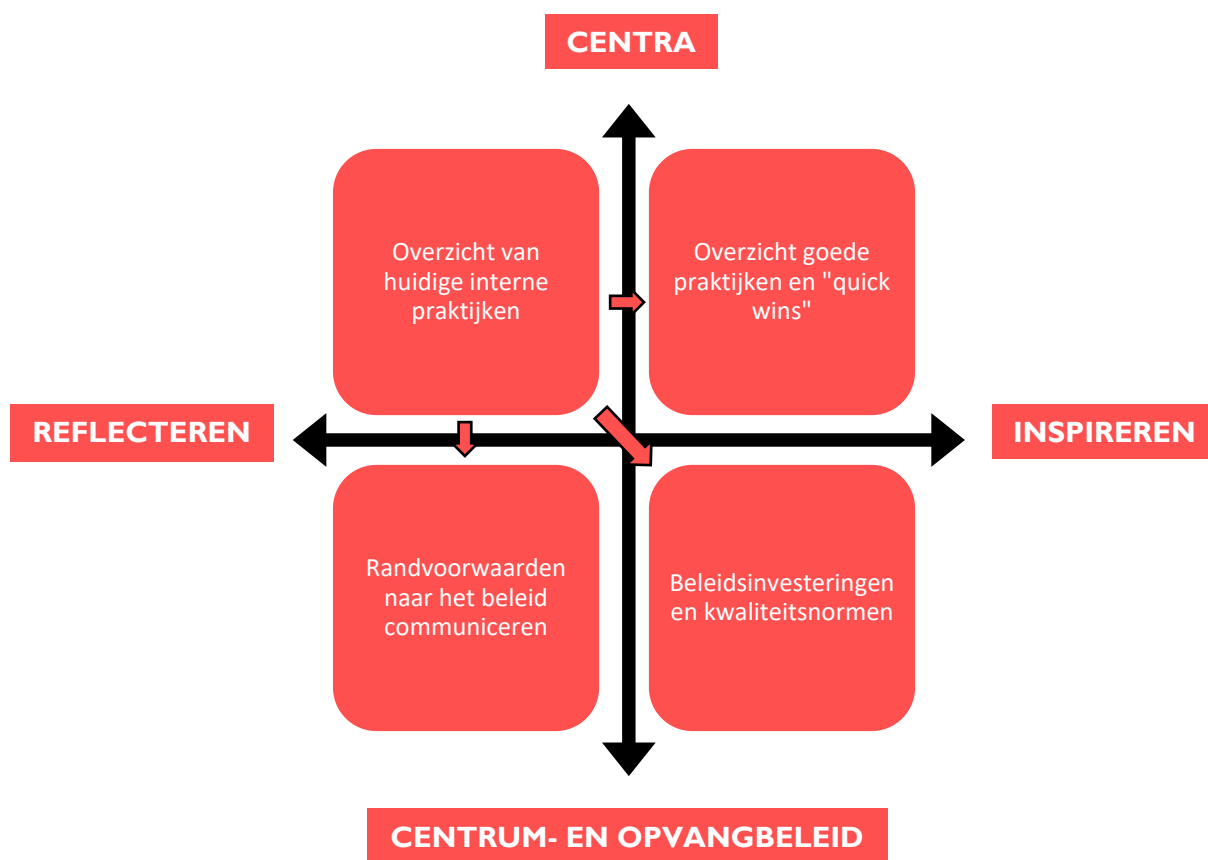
CENTRA

REFLECTEREN

INSPIREREN

Overzicht van huidige interne praktijken

Overzicht goede praktijken en "quick wins"

Randvoorwaarden naar het beleid communiceren

Beleidsinvesteringen en kwaliteitsnormen

CENTRUM- EN OPVANGBELEID